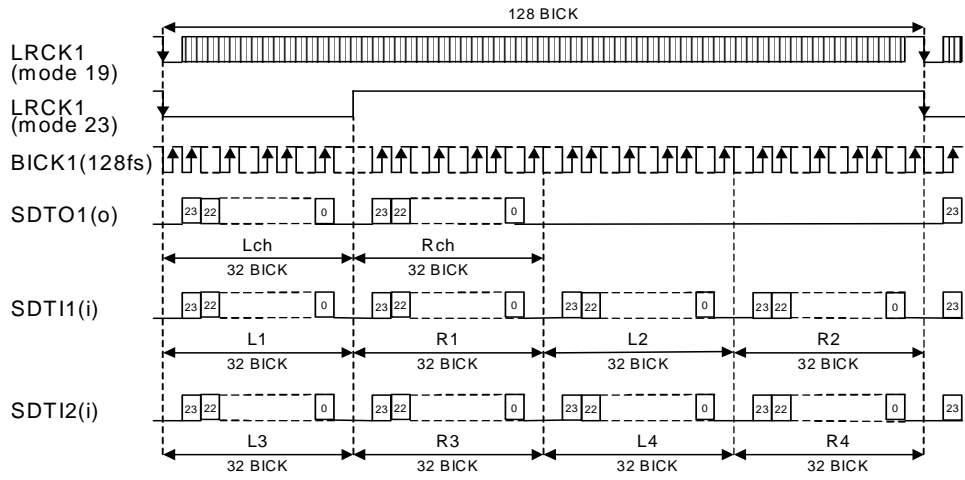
128 BICK

LRCK1 (mode 19)

LRCK1 (mode 23)

BICK1(128fs)

SDTO1(o)

23 22 0 23 22 0 23

Lch Rch

32 BICK 32 BICK

SDTI1(i)

23 22 0 23 22 0 23 22 0 23 22 0 23

L1 R1 L2 R2

32 BICK 32 BICK 32 BICK 32 BICK

SDTI2(i)

23 22 0 23 22 0 23 22 0 23 22 0 23

L3 R3 L4 R4

32 BICK 32 BICK 32 BICK 32 BICK